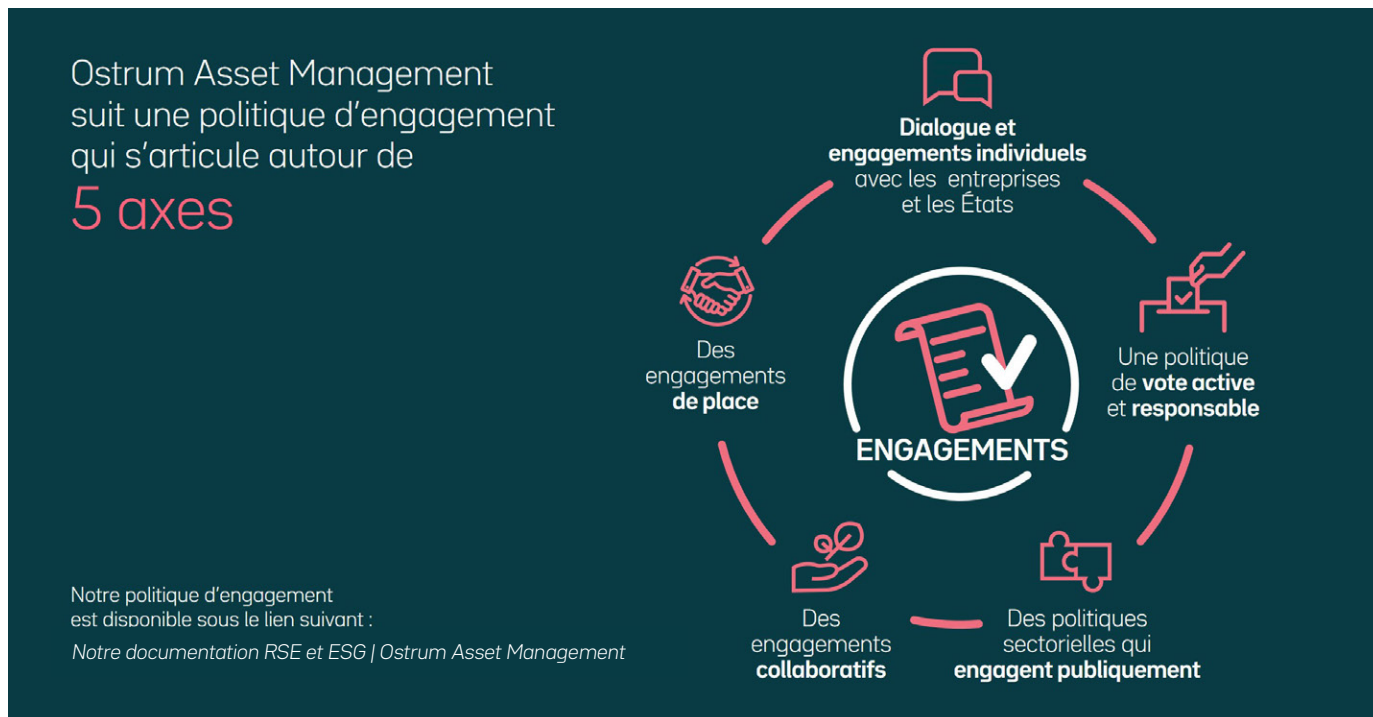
Ostrum Asset Management suit une politique d'engagement qui s'articule autour de

5 axes

Dialogue et engagements individuels avec les entreprises et les États

Une politique de vote active et responsable

Des politiques sectorielles qui engagent publiquement

Des engagements collaboratifs

Des engagements de place

ENGAGEMENTS

Notre politique d'engagement est disponible sous le lien suivant :

Notre documentation RSE et ESG | Ostrum Asset Management